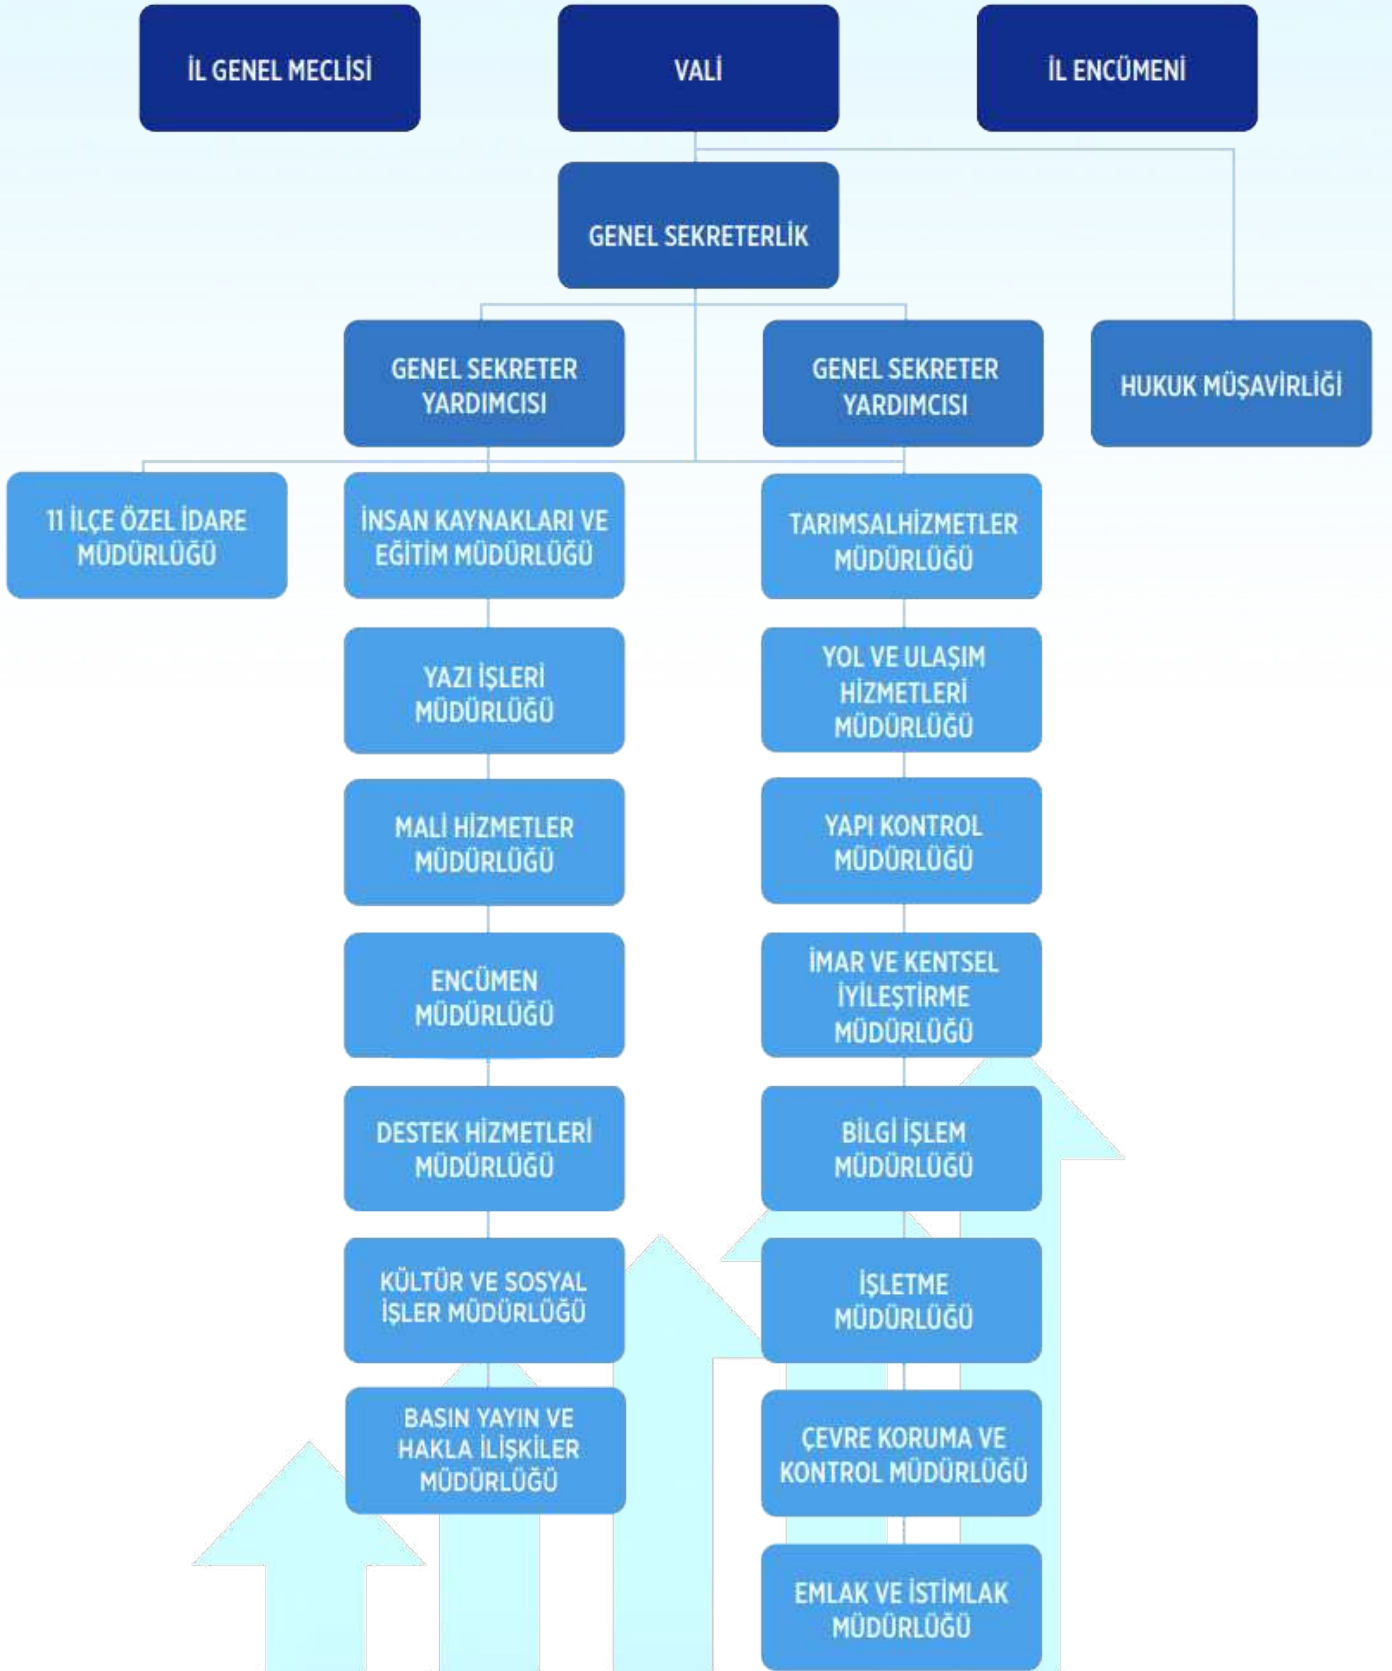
İL GENEL MECLİSİ

VALİ

İL ENCÜMENİ

GENEL SEKRETERLİK

GENEL SEKRETER YARDIMCISI

GENEL SEKRETER YARDIMCISI

HUKUK MÜŞAVİRLİĞİ

11 İLÇE ÖZEL İDARE MÜDÜRLÜĞÜ

İNSAN KAYNAKLARI VE EĞİTİM MÜDÜRLÜĞÜ

YAZI İŞLERİ MÜDÜRLÜĞÜ

MALİ HİZMETLER MÜDÜRLÜĞÜ

ENCÜMEN MÜDÜRLÜĞÜ

DESTEK HİZMETLERİ MÜDÜRLÜĞÜ

KÜLTÜR VE SOSYAL İŞLER MÜDÜRLÜĞÜ

BASIN YAYIN VE HAKLA İLİŞKİLER MÜDÜRLÜĞÜ

TARIMSALHİZMETLER MÜDÜRLÜĞÜ

YOL VE ULAŞIM HİZMETLERİ MÜDÜRLÜĞÜ

YAPI KONTROL MÜDÜRLÜĞÜ

İMAR VE KENTSEL İYİLEŞTİRME MÜDÜRLÜĞÜ

BİLGİ İŞLEM MÜDÜRLÜĞÜ

İŞLETME MÜDÜRLÜĞÜ

ÇEVRE KORUMA VE KONTROL MÜDÜRLÜĞÜ

EMLAK VE İSTİMLAK MÜDÜRLÜĞÜ